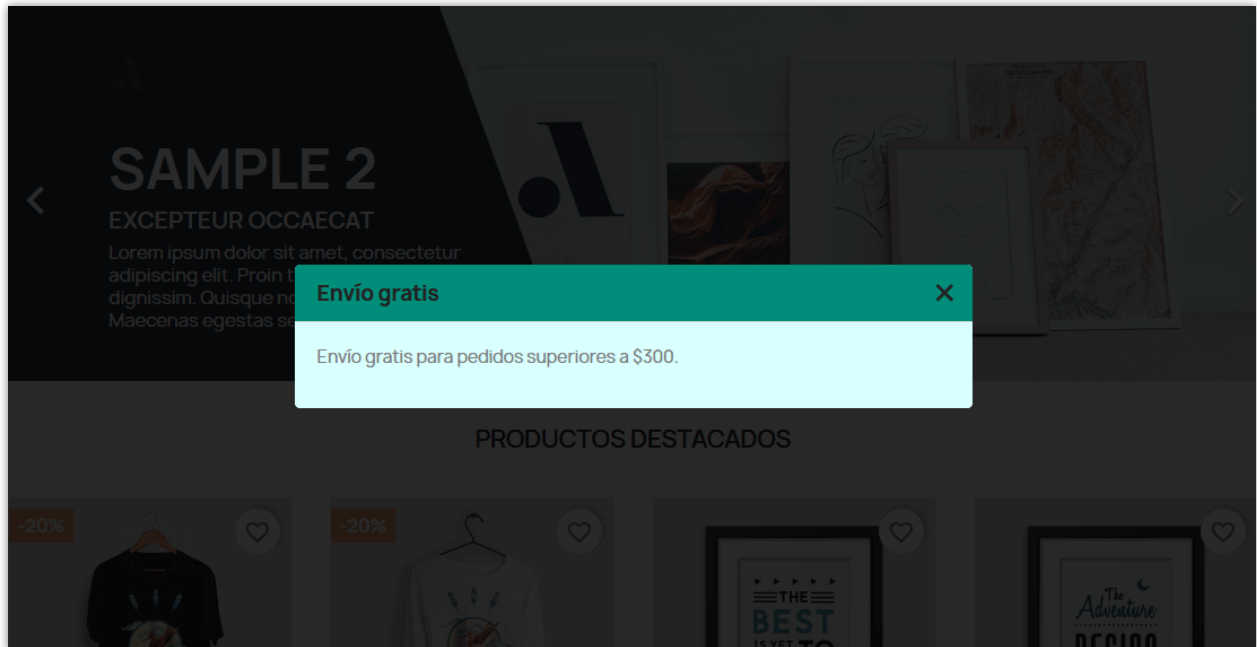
SAMPLE 2
EXCEPTEUR OCCAECAT
Lorem ipsum dolor sit amet, consectetur adipiscing elit. Proin t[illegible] dignissim. Quisque no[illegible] Maecenas egestas se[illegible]

Envío gratis
Envío gratis para pedidos superiores a $300.

PRODUCTOS DESTACADOS

-20%
-20%

THE BEST IS YET TO
The Adventure BEGIN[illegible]